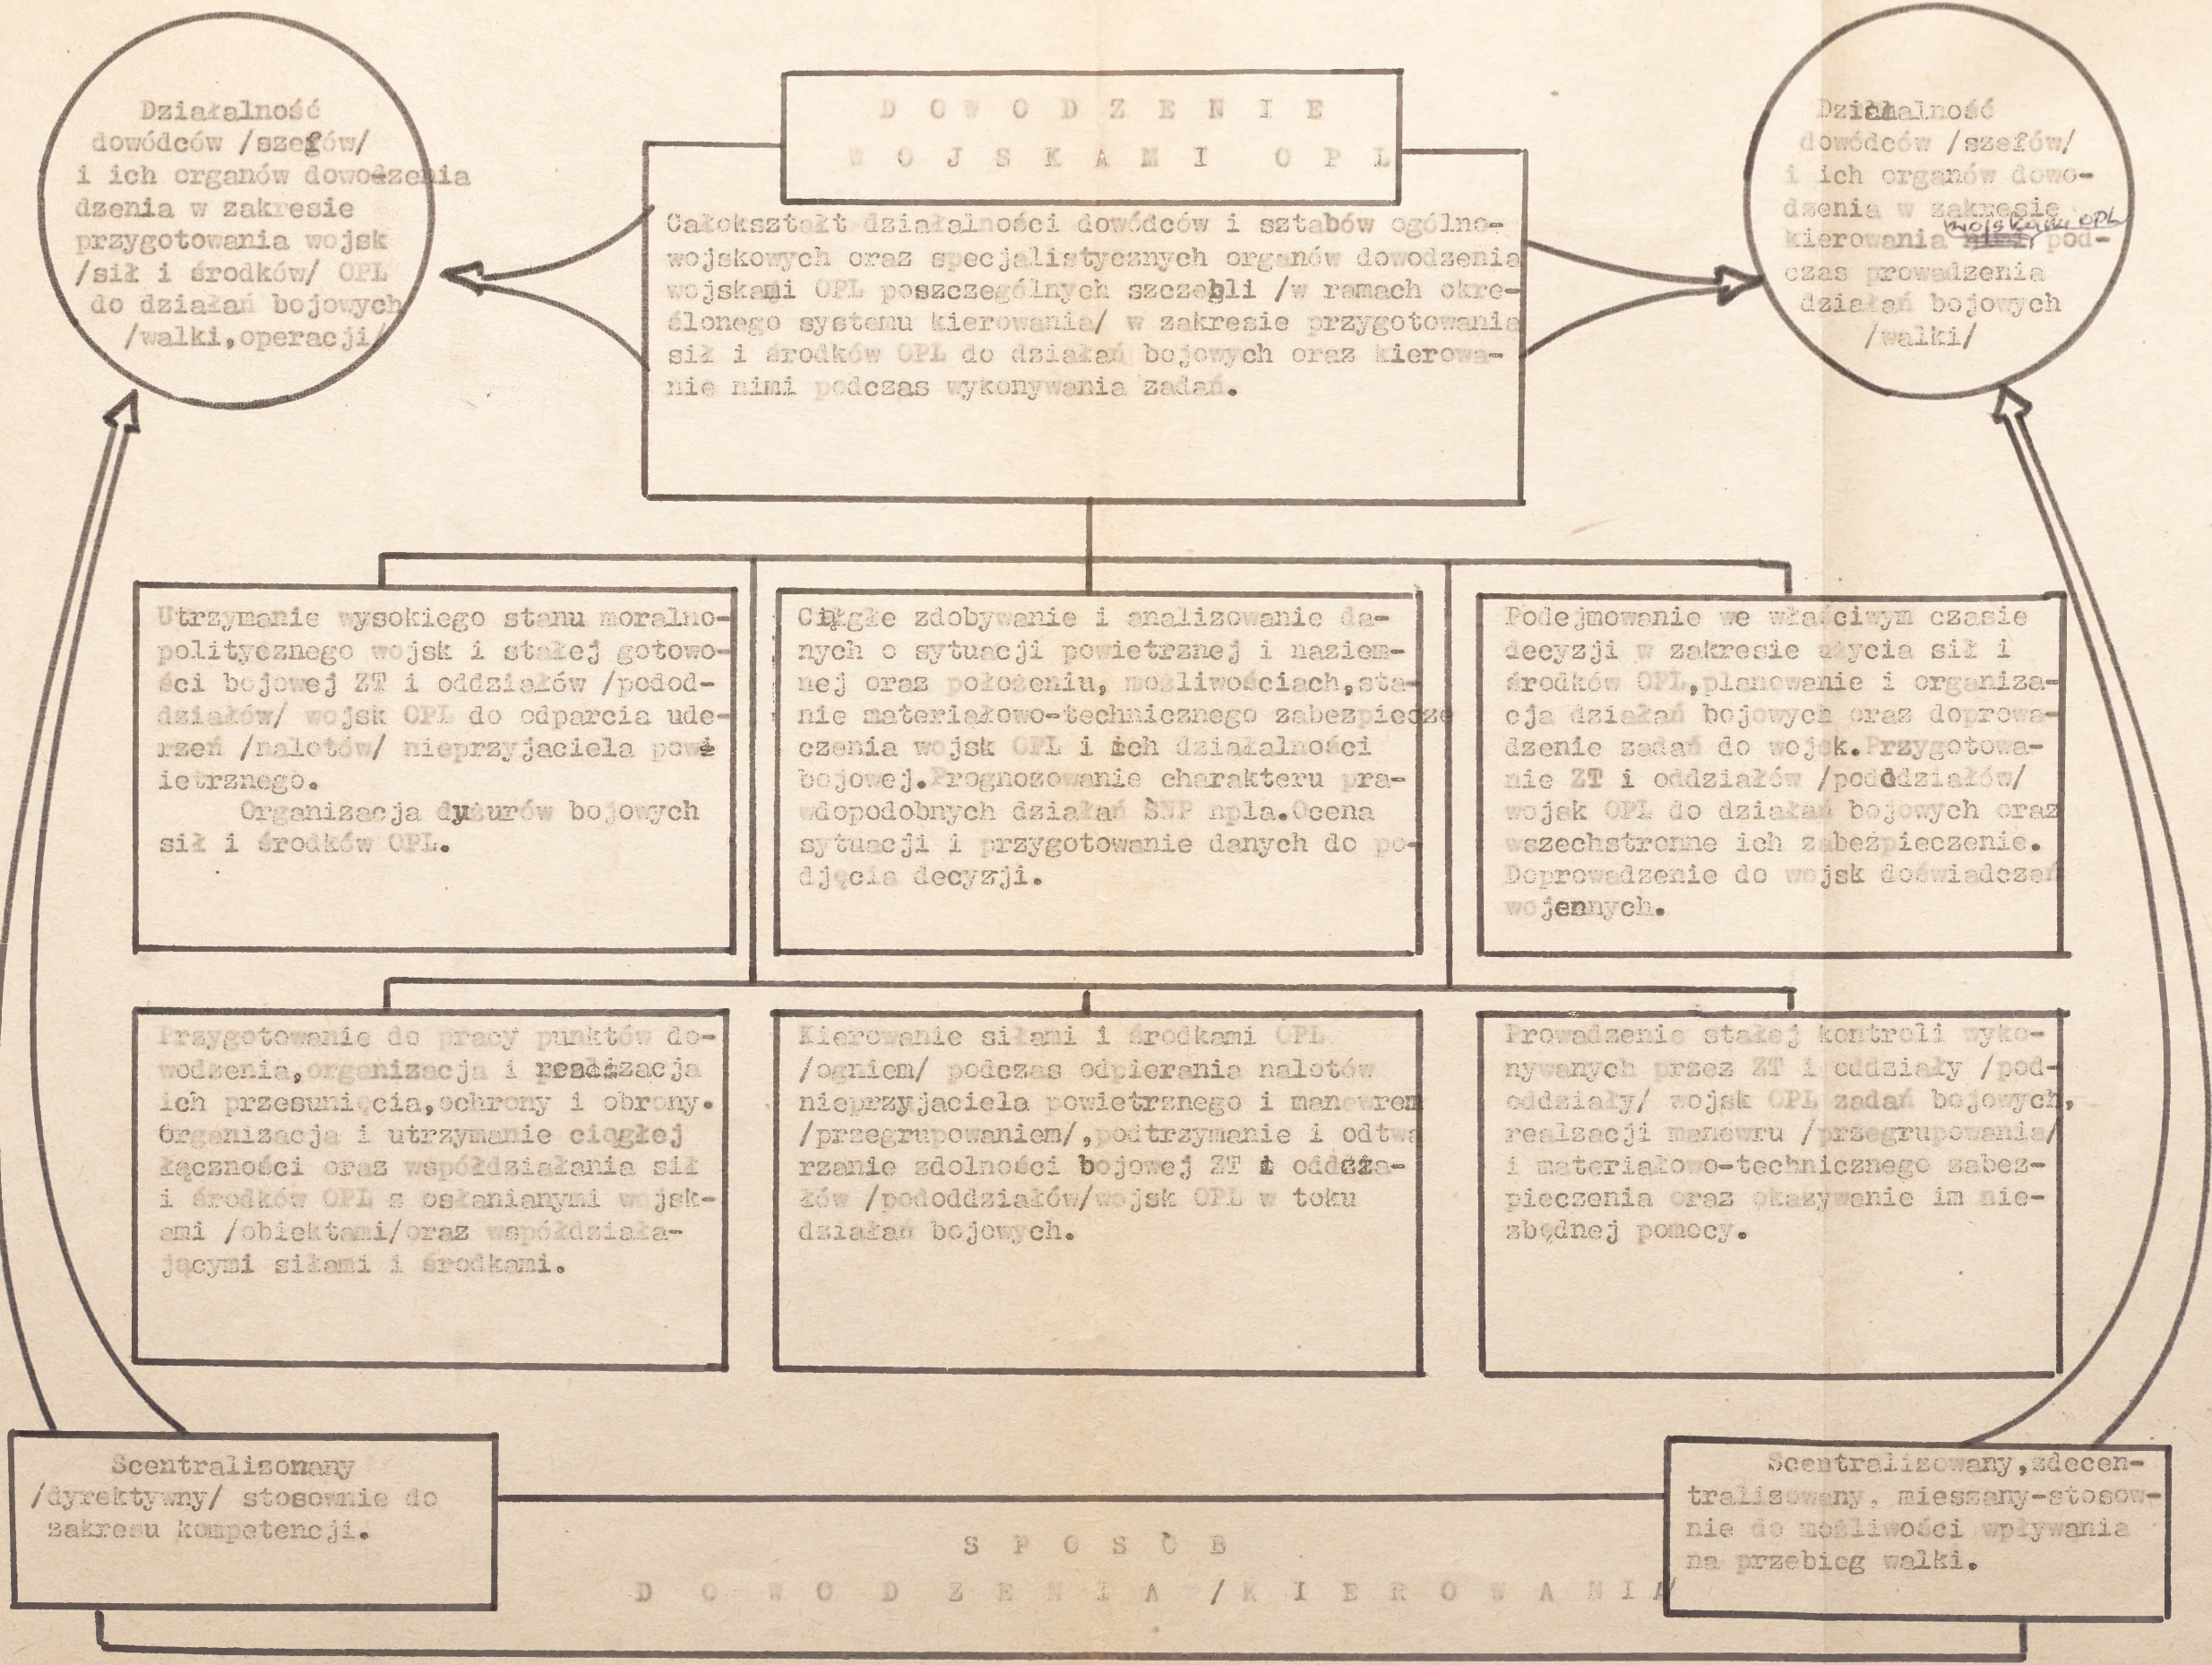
Działalność dowódców /szefów/ i ich organów dowodzenia w zakresie przygotowania wojsk /sił i środków/ OPL do działań bojowych /walki, operacji/

D O W O D Z E N I E
W O J S K A M I O P L

Całokształt działalności dowódców i sztabów ogólnowojskowych oraz specjalistycznych organów dowodzenia wojskami OPL poszczególnych szczebli /w ramach określonego systemu kierowania/ w zakresie przygotowania sił i środków OPL do działań bojowych oraz kierowanie nimi podczas wykonywania zadań.

Działalność dowódców /szefów/ i ich organów dowodzenia w zakresie kierowania wojskami OPL podczas prowadzenia działań bojowych /walki/

Utrzymanie wysokiego stanu moralno-politycznego wojsk i stałej gotowości bojowej ZT i oddziałów /pododdziałów/ wojsk OPL do odparcia uderzeń /nalotów/ nieprzyjaciela powietrznego.
Organizacja dyżurów bojowych sił i środków OPL.

Ciągłe zdobywanie i analizowanie danych o sytuacji powietrznej i naziemnej oraz położeniu, możliwościach, stanie materiałowo-technicznego zabezpieczenia wojsk OPL i ich działalności bojowej. Prognozowanie charakteru prawdopodobnych działań SNP npla. Ocena sytuacji i przygotowanie danych do podjęcia decyzji.

Podejmowanie we właściwym czasie decyzji w zakresie użycia sił i środków OPL, planowanie i organizacja działań bojowych oraz doprowadzenie zadań do wojsk. Przygotowanie ZT i oddziałów /pododdziałów/ wojsk OPL do działań bojowych oraz wszechstronne ich zabezpieczenie. Doprowadzenie do wojsk doświadczeń wojennych.

Przygotowanie do pracy punktów dowodzenia, organizacja i realizacja ich przesunięcia, ochrony i obrony. Organizacja i utrzymanie ciągłej łączności oraz współdziałania sił i środków OPL z osłanianymi wojskami /obiektami/ oraz współdziałającymi siłami i środkami.

Kierowanie siłami i środkami OPL /ogniem/ podczas odpierania nalotów nieprzyjaciela powietrznego i manewrem /przegrupowaniem/, podtrzymanie i odtwarzanie zdolności bojowej ZT i oddziałów /pododdziałów/ wojsk OPL w toku działań bojowych.

Prowadzenie stałej kontroli wykonywanych przez ZT i oddziały /pododdziały/ wojsk OPL zadań bojowych, realizacji manewru /przegrupowania/ i materiałowo-technicznego zabezpieczenia oraz okazywanie im niezbędnej pomocy.

Scentralizowany /dyrektywny/ stosownie do zakresu kompetencji.

S P O S Ó B
D O W O D Z E N I A / K I E R O W A N I A

Scentralizowany, zdecentralizowany, mieszany-stosownie do możliwości wpływania na przebieg walki.